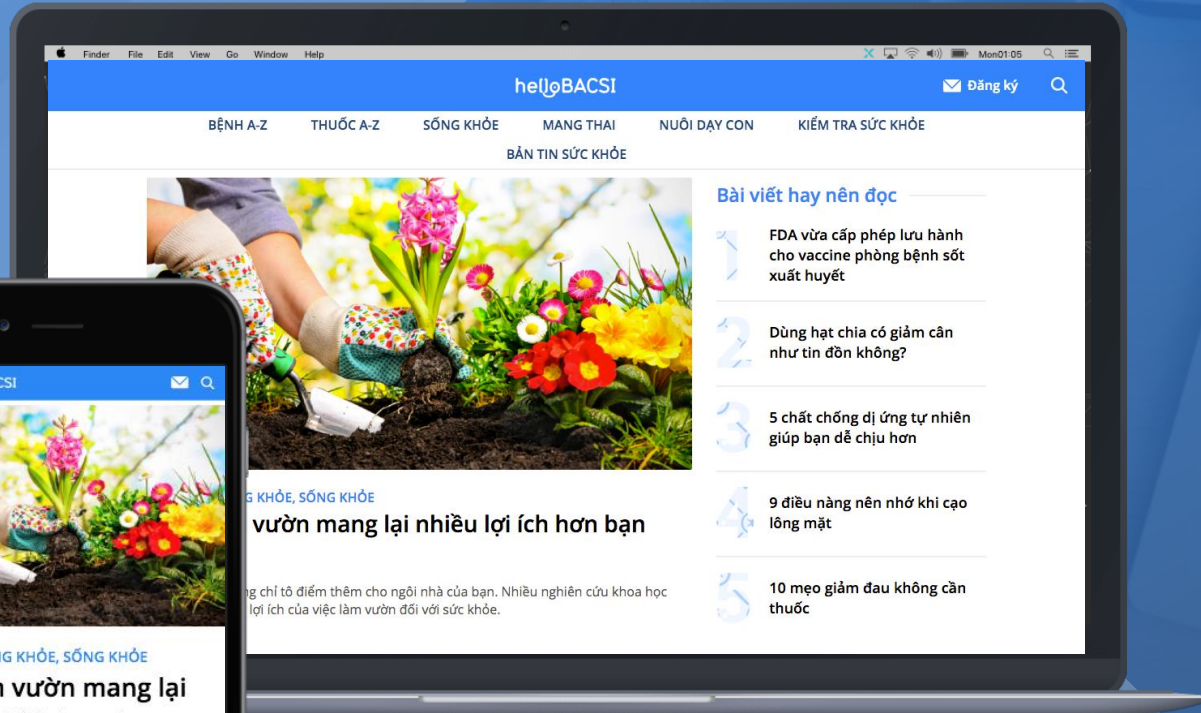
Finder File Edit View Go Window Help

Mon01:05

helloBACSI

Đăng ký

BỆNH A-Z THUỐC A-Z SỐNG KHỎE MANG THAI NUÔI DẠY CON KIỂM TRA SỨC KHỎE BẢN TIN SỨC KHỎE

Bài viết hay nên đọc

1 FDA vừa cấp phép lưu hành cho vaccine phòng bệnh sốt xuất huyết

2 Dùng hạt chia có giảm cân như tin đồn không?

3 5 chất chống dị ứng tự nhiên giúp bạn dễ chịu hơn

4 9 điều nàng nên nhớ khi cạo lông mặt

5 10 mẹo giảm đau không cần thuốc

G KHỎE, SỐNG KHỎE

vườn mang lại nhiều lợi ích hơn bạn

g chỉ tô điểm thêm cho ngôi nhà của bạn. Nhiều nghiên cứu khoa học lợi ích của việc làm vườn đối với sức khỏe.

CSI

G KHỎE, SỐNG KHỎE

n vườn mang lại